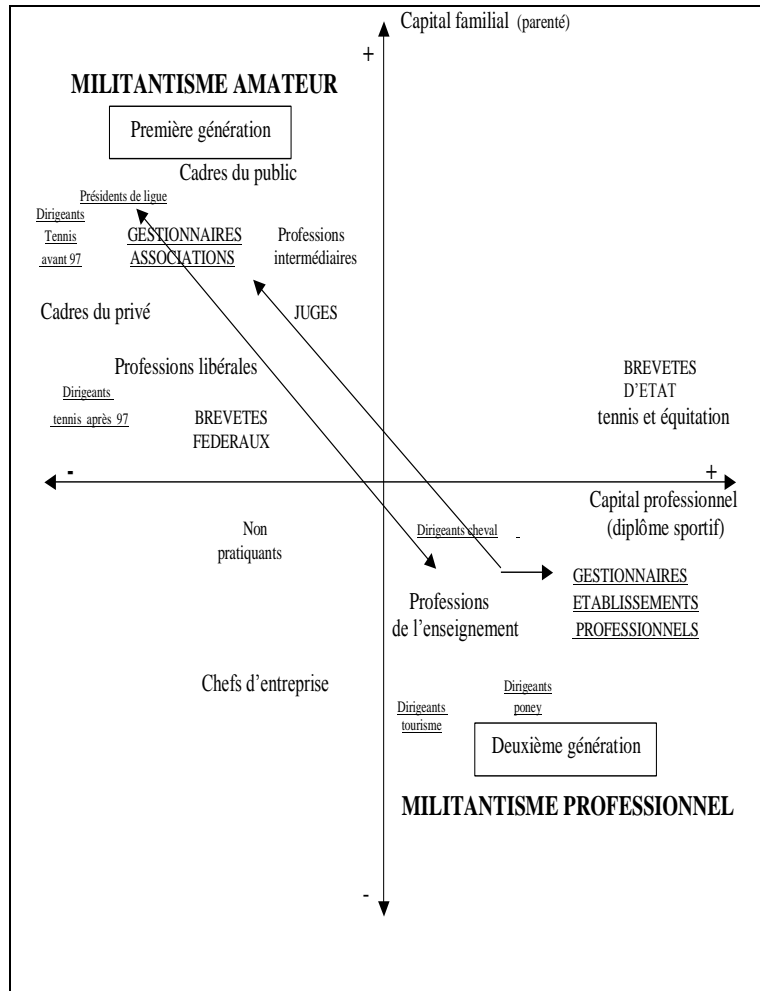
Capital familial (parenté)

+

MILITANTISME AMATEUR

Première génération

Cadres du public

Présidents de ligue

Dirigeants Tennis avant 97

GESTIONNAIRES ASSOCIATIONS

Professions intermédiaires

Cadres du privé

JUGES

Professions libérales

BREVETES D'ETAT tennis et équitation

Dirigeants tennis après 97

BREVETES FEDERAUX

-

+

Capital professionnel (diplôme sportif)

Non pratiquants

Dirigeants cheval

GESTIONNAIRES ETABLISSEMENTS PROFESSIONNELS

Professions de l'enseignement

Chefs d'entreprise

Dirigeants tourisme

Dirigeants poney

Deuxième génération

MILITANTISME PROFESSIONNEL

-